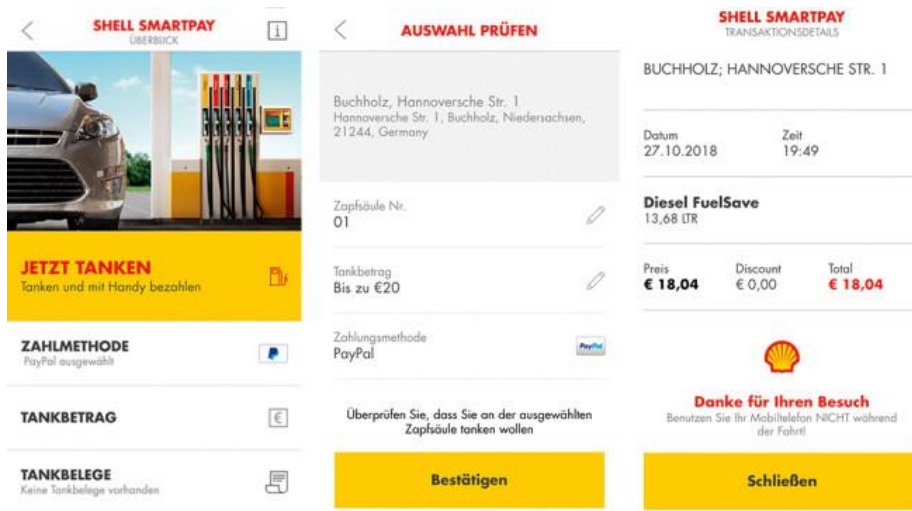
SHELL SMARTPAY
ÜBERBLICK

JETZT TANKEN
Tanken und mit Handy bezahlen

ZAHLMETHODE
PayPal ausgewählt

TANKBETRAG

TANKBELEGE
Keine Tankbelege vorhanden

AUSWAHL PRÜFEN

Buchholz, Hannoversche Str. 1
Hannoversche Str. 1, Buchholz, Niedersachsen, 21244, Germany

Zapfsäule Nr.
01

Tankbetrag
Bis zu €20

Zahlungsmethode
PayPal

Überprüfen Sie, dass Sie an der ausgewählten Zapfsäule tanken wollen

Bestätigen

SHELL SMARTPAY
TRANSAKTIONSDETAILS

BUCHHOLZ; HANNOVERSCHE STR. 1

Datum
27.10.2018

Zeit
19:49

Diesel FuelSave
13,68 LTR

Preis
€ 18,04

Discount
€ 0,00

Total
€ 18,04

Danke für Ihren Besuch
Benutzen Sie Ihr Mobiltelefon NICHT während der Fahrt!

Schließen